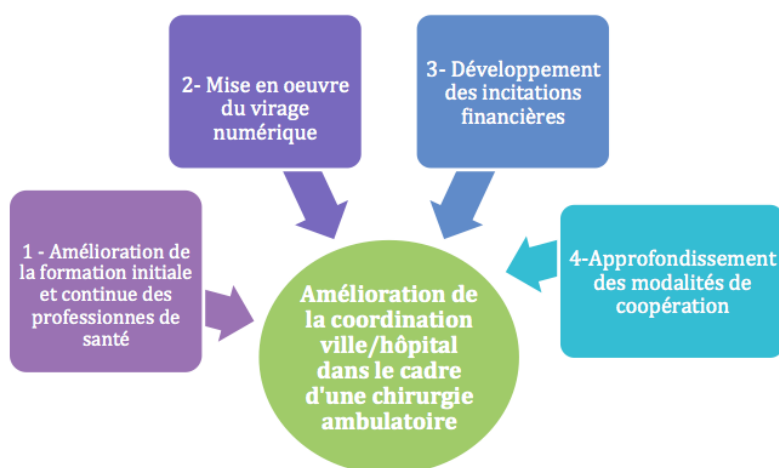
1 - Amélioration de la formation initiale et continue des professionnes de santé

2- Mise en oeuvre du virage numérique

3- Développement des incitations financières

4-Approfondissement des modalités de coopération

Amélioration de la coordination ville/hôpital dans le cadre d'une chirurgie ambulatoire